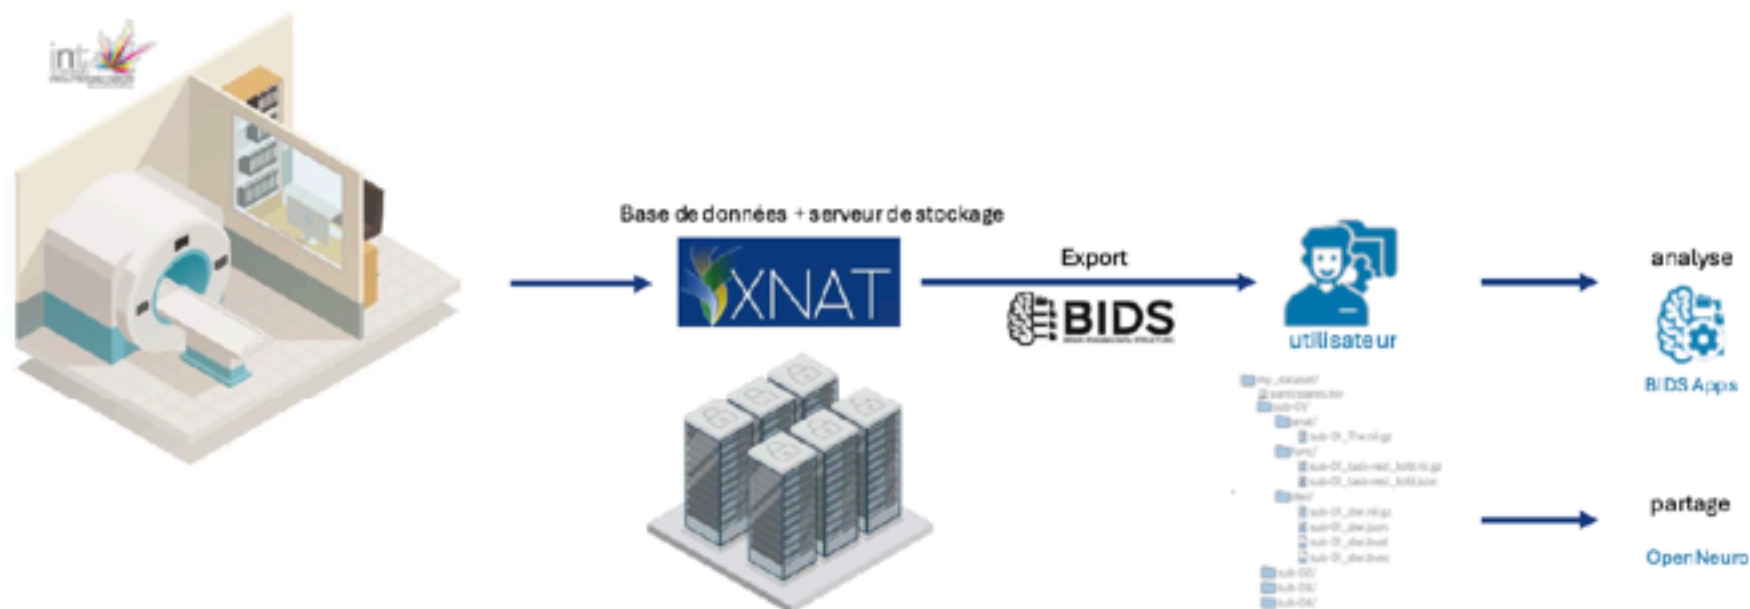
int

Base de données + serveur de stockage

XNAT

Export

BIDS

utilisateur

my_dataset/
participants.tsv
sub-01/
anat/
sub-01_T1w.nii.gz
func/
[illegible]
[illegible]
dwi/
sub-01_dwi.nii.gz
sub-01_dwi.json
sub-01_dwi.bval
sub-01_dwi.bvec
sub-02/
sub-03/
sub-04/

analyse

BIDS Apps

partage

OpenNeuro